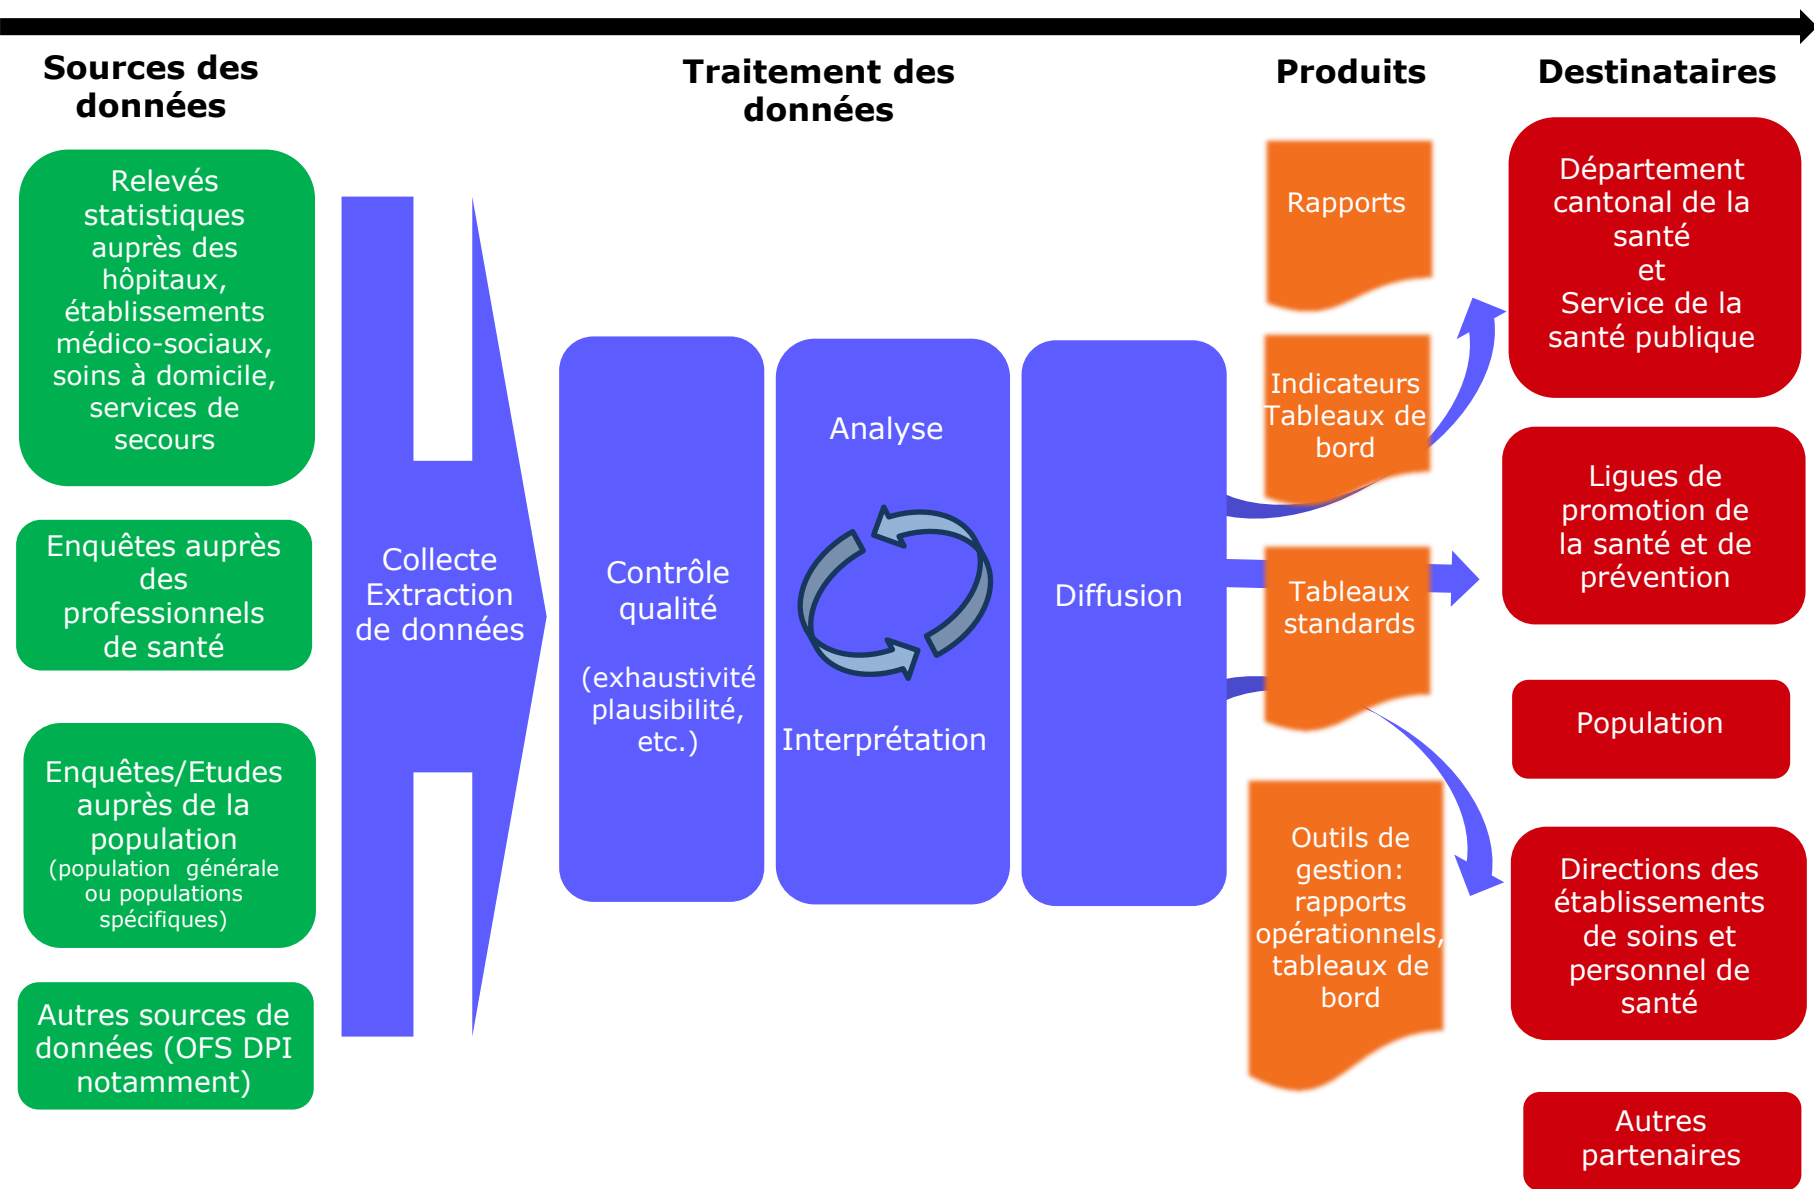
Sources des données

Traitement des données

Produits

Destinataires

Relevés statistiques auprès des hôpitaux, établissements médico-sociaux, soins à domicile, services de secours

Enquêtes auprès des professionnels de santé

Enquêtes/Etudes auprès de la population (population générale ou populations spécifiques)

Autres sources de données (OFS DPI notamment)

Collecte Extraction de données

Contrôle qualité

(exhaustivité plausibilité, etc.)

Analyse

Interprétation

Diffusion

Rapports

Indicateurs Tableaux de bord

Tableaux standards

Outils de gestion: rapports opérationnels, tableaux de bord

Département cantonal de la santé et Service de la santé publique

Ligues de promotion de la santé et de prévention

Population

Directions des établissements de soins et personnel de santé

Autres partenaires